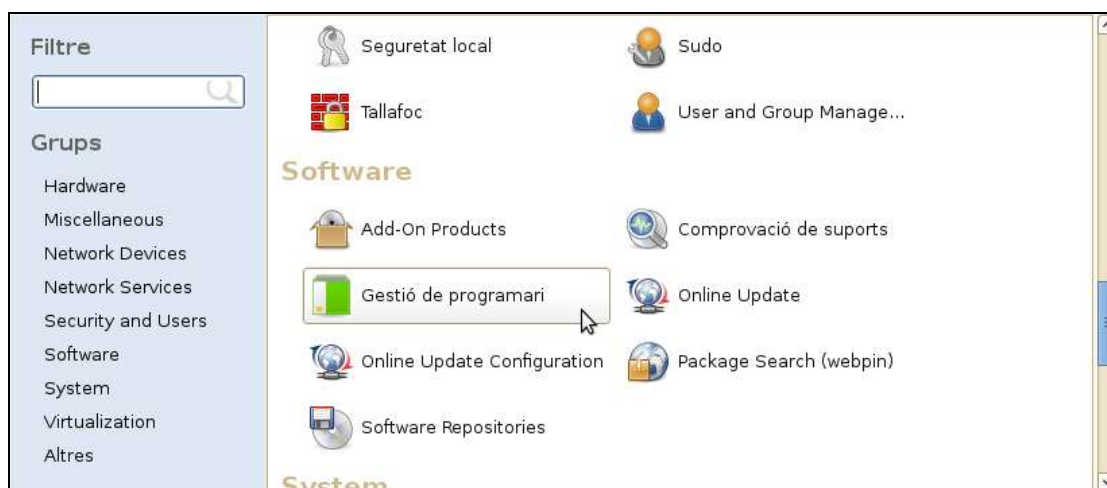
Filtre

Grups

Hardware
Miscellaneous
Network Devices
Network Services
Security and Users
Software
System
Virtualization
Altres

Seguretat local
Sudo
Tallafoc
User and Group Manage...

Software

Add-On Products
Comprovació de suports
Gestió de programari
Online Update
Online Update Configuration
Package Search (webpin)
Software Repositories

System